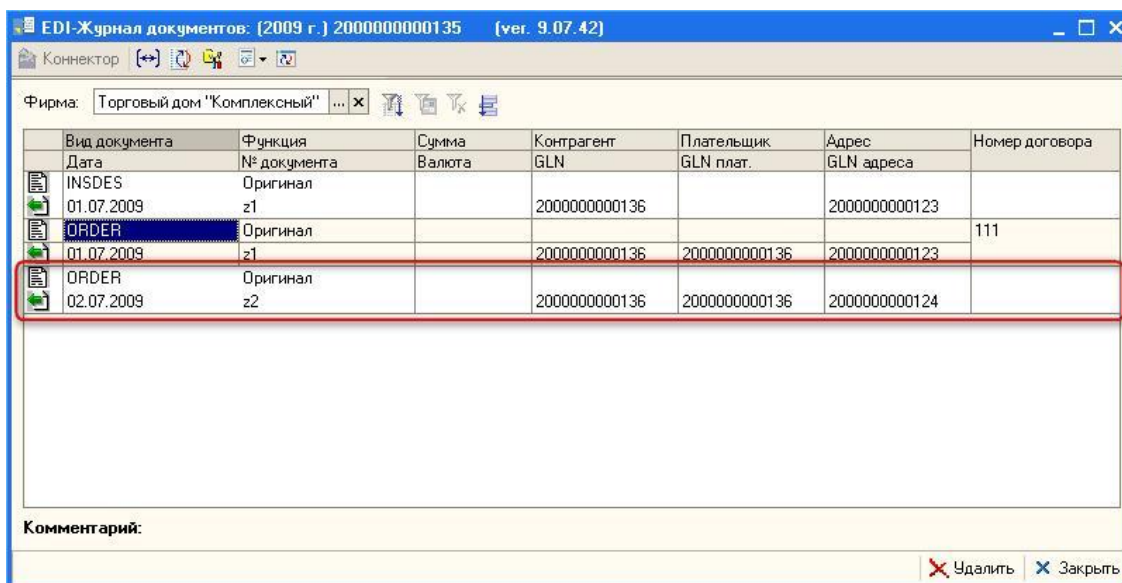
EDI-Журнал документов: (2009 г.) 2000000000135 (ver. 9.07.42)

Коннектор

Фирма: Торговый дом "Комплексный" ... ×

| Вид документа / Дата | Функция / № документа | Сумма / Валюта | Контрагент / GLN | Плательщик / GLN плат. | Адрес / GLN адреса | Номер договора |
|---|---|---|---|---|---|---|
| INSDES / 01.07.2009 | Оригинал / z1 | | 2000000000136 | | 2000000000123 | |
| ORDER / 01.07.2009 | Оригинал / z1 | | 2000000000136 | 2000000000136 | 2000000000123 | 111 |
| ORDER / 02.07.2009 | Оригинал / z2 | | 2000000000136 | 2000000000136 | 2000000000124 | |

Комментарий:

Удалить | Закрыть